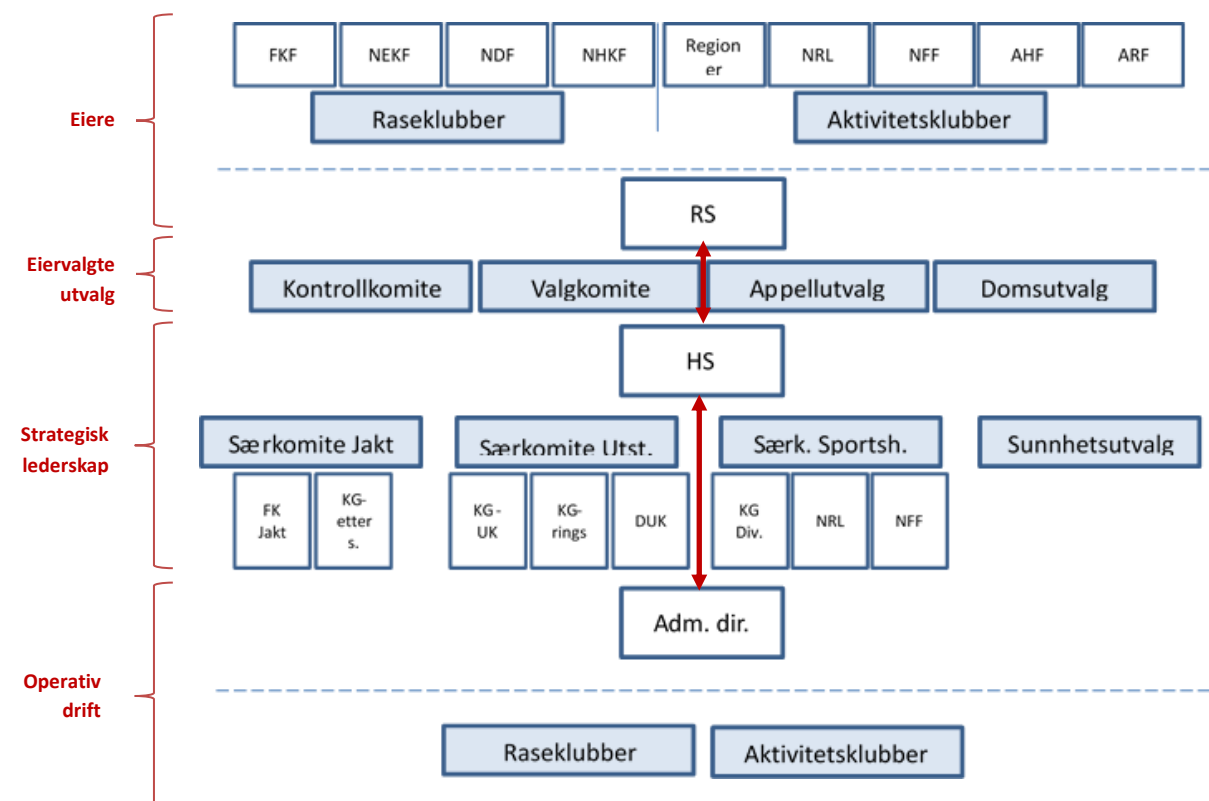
Eiere

FKF
NEKF
NDF
NHKF
Region er
NRL
NFF
AHF
ARF

Raseklubber
Aktivitetsklubber

RS

Eiervalgte utvalg

Kontrollkomite
Valgkomite
Appellutvalg
Domsutvalg

HS

Strategisk lederskap

Særkomite Jakt
Særkomite Utst.
Særk. Sportsh.
Sunnhetsutvalg

FK Jakt
KG-etters.
KG-UK
KG-rings
DUK
KG Div.
NRL
NFF

Adm. dir.

Operativ drift

Raseklubber
Aktivitetsklubber